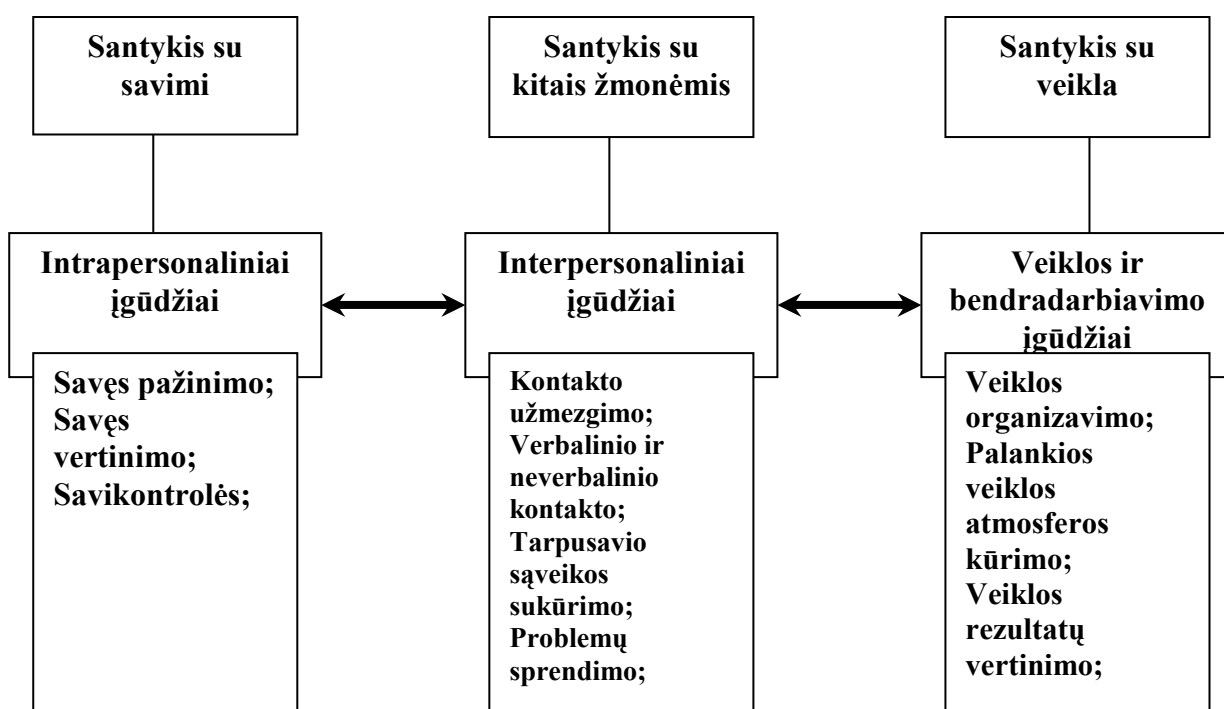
Santykis su savimi

Santykis su kitais žmonėmis

Santykis su veikla

Intrapersonaliniai įgūdžiai

Interpersonaliniai įgūdžiai

Veiklos ir bendradarbiavimo įgūdžiai

Savęs pažinimo;
Savęs vertinimo;
Savikontrolės;

Kontakto užmezgimo;
Verbalinio ir neverbalinio kontakto;
Tarpusavio sąveikos sukūrimo;
Problemų sprendimo;

Veiklos organizavimo;
Palankios veiklos atmosferos kūrimo;
Veiklos rezultatų vertinimo;